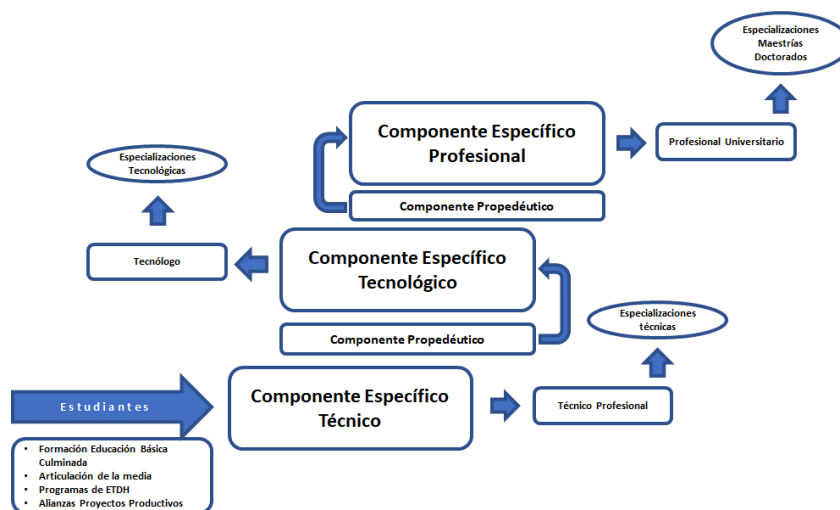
Especializaciones
Maestrías
Doctorados

Componente Específico Profesional

Profesional Universitario

Especializaciones Tecnológicas

Componente Propedéutico

Tecnólogo

Componente Específico Tecnológico

Componente Propedéutico

Especializaciones técnicas

Estudiantes

Componente Específico Técnico

Técnico Profesional

- Formación Educación Básica Culminada
- Articulación de la media
- Programas de ETDH
- Alianzas Proyectos Productivos